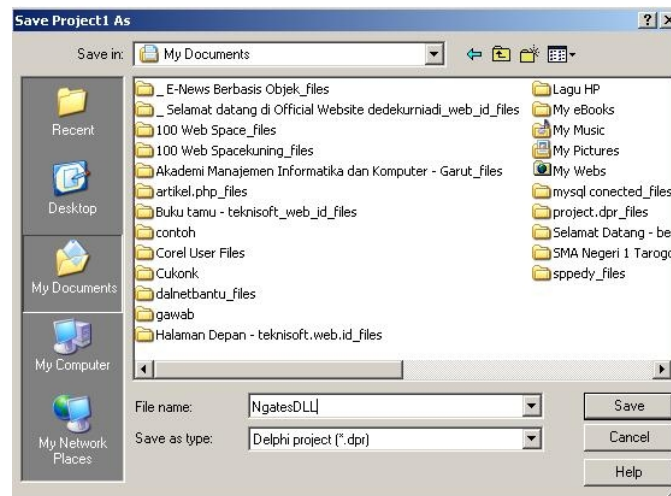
Save Project1 As
?|×

Save in: My Documents

Recent
Desktop
My Documents
My Computer
My Network Places

_ E-News Berbasis Objek_files
_ Selamat datang di Official Website dedekurniadi_web_id_files
100 Web Space_files
100 Web Spacekuning_files
Akademi Manajemen Informatika dan Komputer - Garut_files
artikel.php_files
Buku tamu - teknisoft_web_id_files
contoh
Corel User Files
Cukonk
dalnetbantu_files
gawab
Halaman Depan - teknisoft.web.id_files

Lagu HP
My eBooks
My Music
My Pictures
My Webs
mysql conected_files
project.dpr_files
Selamat Datang - be
SMA Negeri 1 Tarogo
sppedy_files

File name: NgatesDLL
Save as type: Delphi project (*.dpr)

Save
Cancel
Help